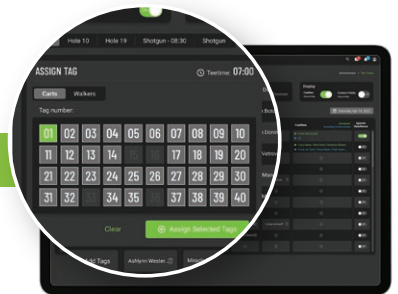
Hole 10
Hole 19
Shotgun - 08:30
Shotgun

ASSIGN TAG
Teetime 07:00

Carts
Walkers

Tag number:

| 01 | 02 | 03 | 04 | 05 | 06 | 07 | 08 | 09 | 10 |
|---|---|---|---|---|---|---|---|---|---|
| 11 | 12 | 13 | 14 | 15 | 16 | 17 | 18 | 19 | 20 |
| 21 | 22 | 23 | 24 | 25 | 26 | 27 | 28 | 29 | 30 |
| 31 | 32 | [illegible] | 34 | 35 | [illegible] | 37 | 38 | 39 | 40 |

Clear
Assign Selected Tags

Add Tags
Ashlom Wester
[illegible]

Display
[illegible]